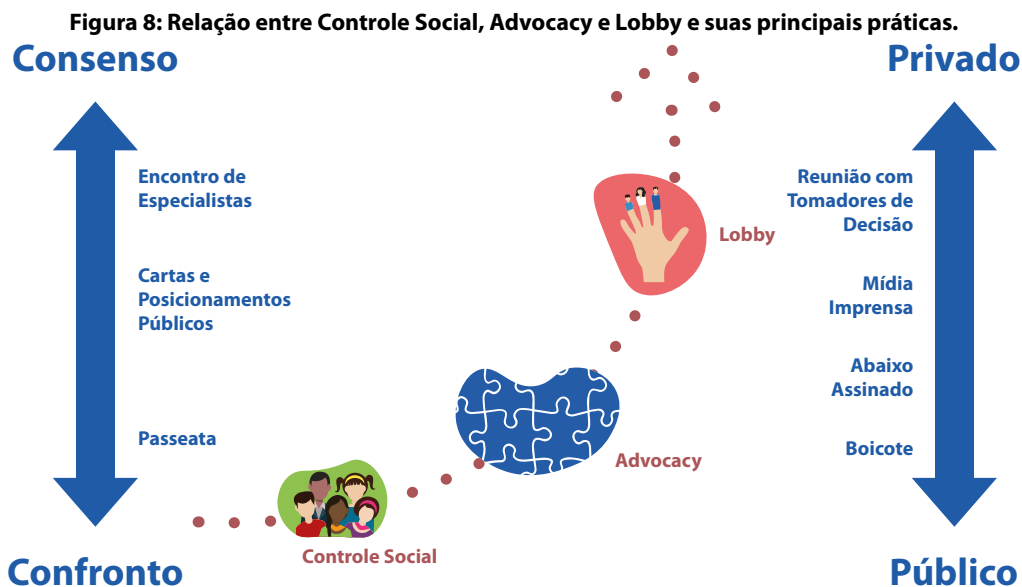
Figura 8: Relação entre Controle Social, Advocacy e Lobby e suas principais práticas.

Consenso

Encontro de Especialistas

Cartas e Posicionamentos Públicos

Passeata

Confronto

Lobby

Advocacy

Controle Social

Privado

Reunião com Tomadores de Decisão

Mídia Imprensa

Abaixo Assinado

Boicote

Público